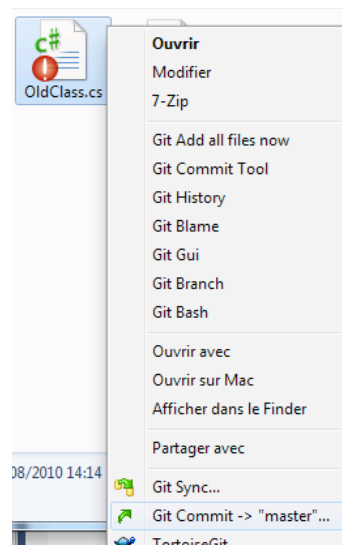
c#

OldClass.cs

Ouvrir
Modifier
7-Zip

Git Add all files now
Git Commit Tool
Git History
Git Blame
Git Gui
Git Branch
Git Bash

Ouvrir avec
Ouvrir sur Mac
Afficher dans le Finder

Partager avec

08/2010 14:14

Git Sync...
Git Commit -> "master"...
TortoiseGit